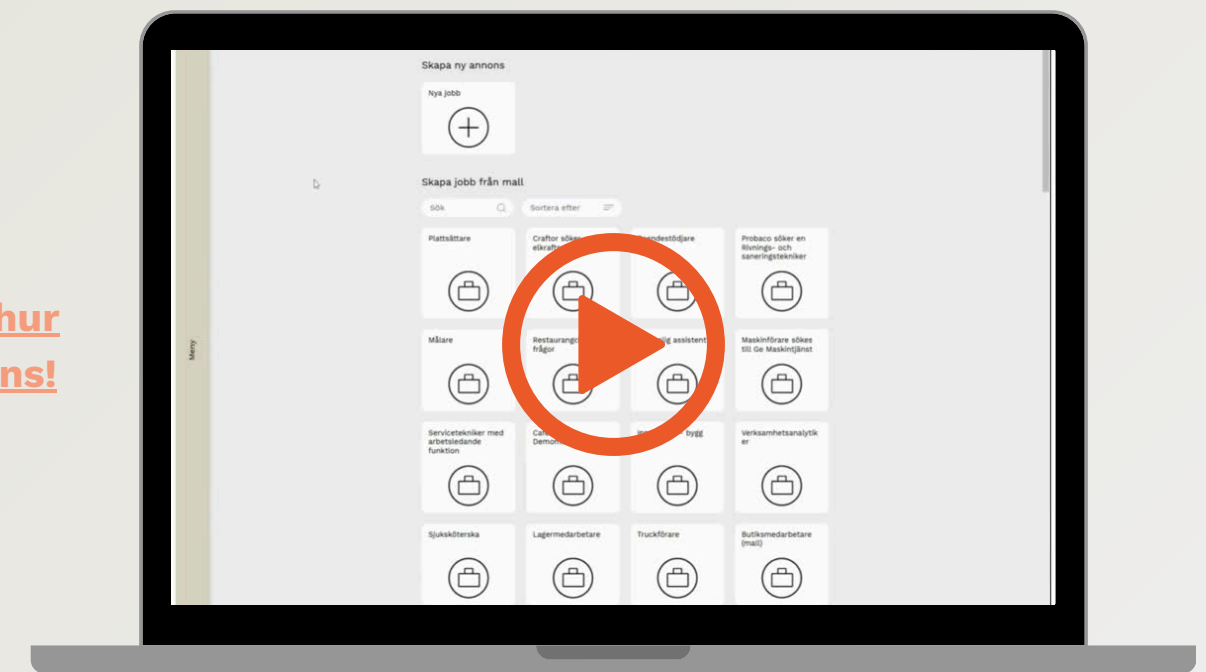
hur
ns!

Meny

Skapa ny annons

Nya jobb

Skapa jobb från mall

Sök

Sortera efter

Plattsättare

Craftor söker elkraft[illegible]

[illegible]ndestödjare

Probaco söker en Rivnings- och saneringstekniker

Målare

Restaurang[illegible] frågor

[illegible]g assistent

Maskinförare sökes till Ge Maskintjänst

Servicetekniker med arbetsledande funktion

Ca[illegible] Demo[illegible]

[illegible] bygg

Verksamhetsanalytiker

Sjuksköterska

Lagermedarbetare

Truckförare

Butiksmedarbetare (mall)